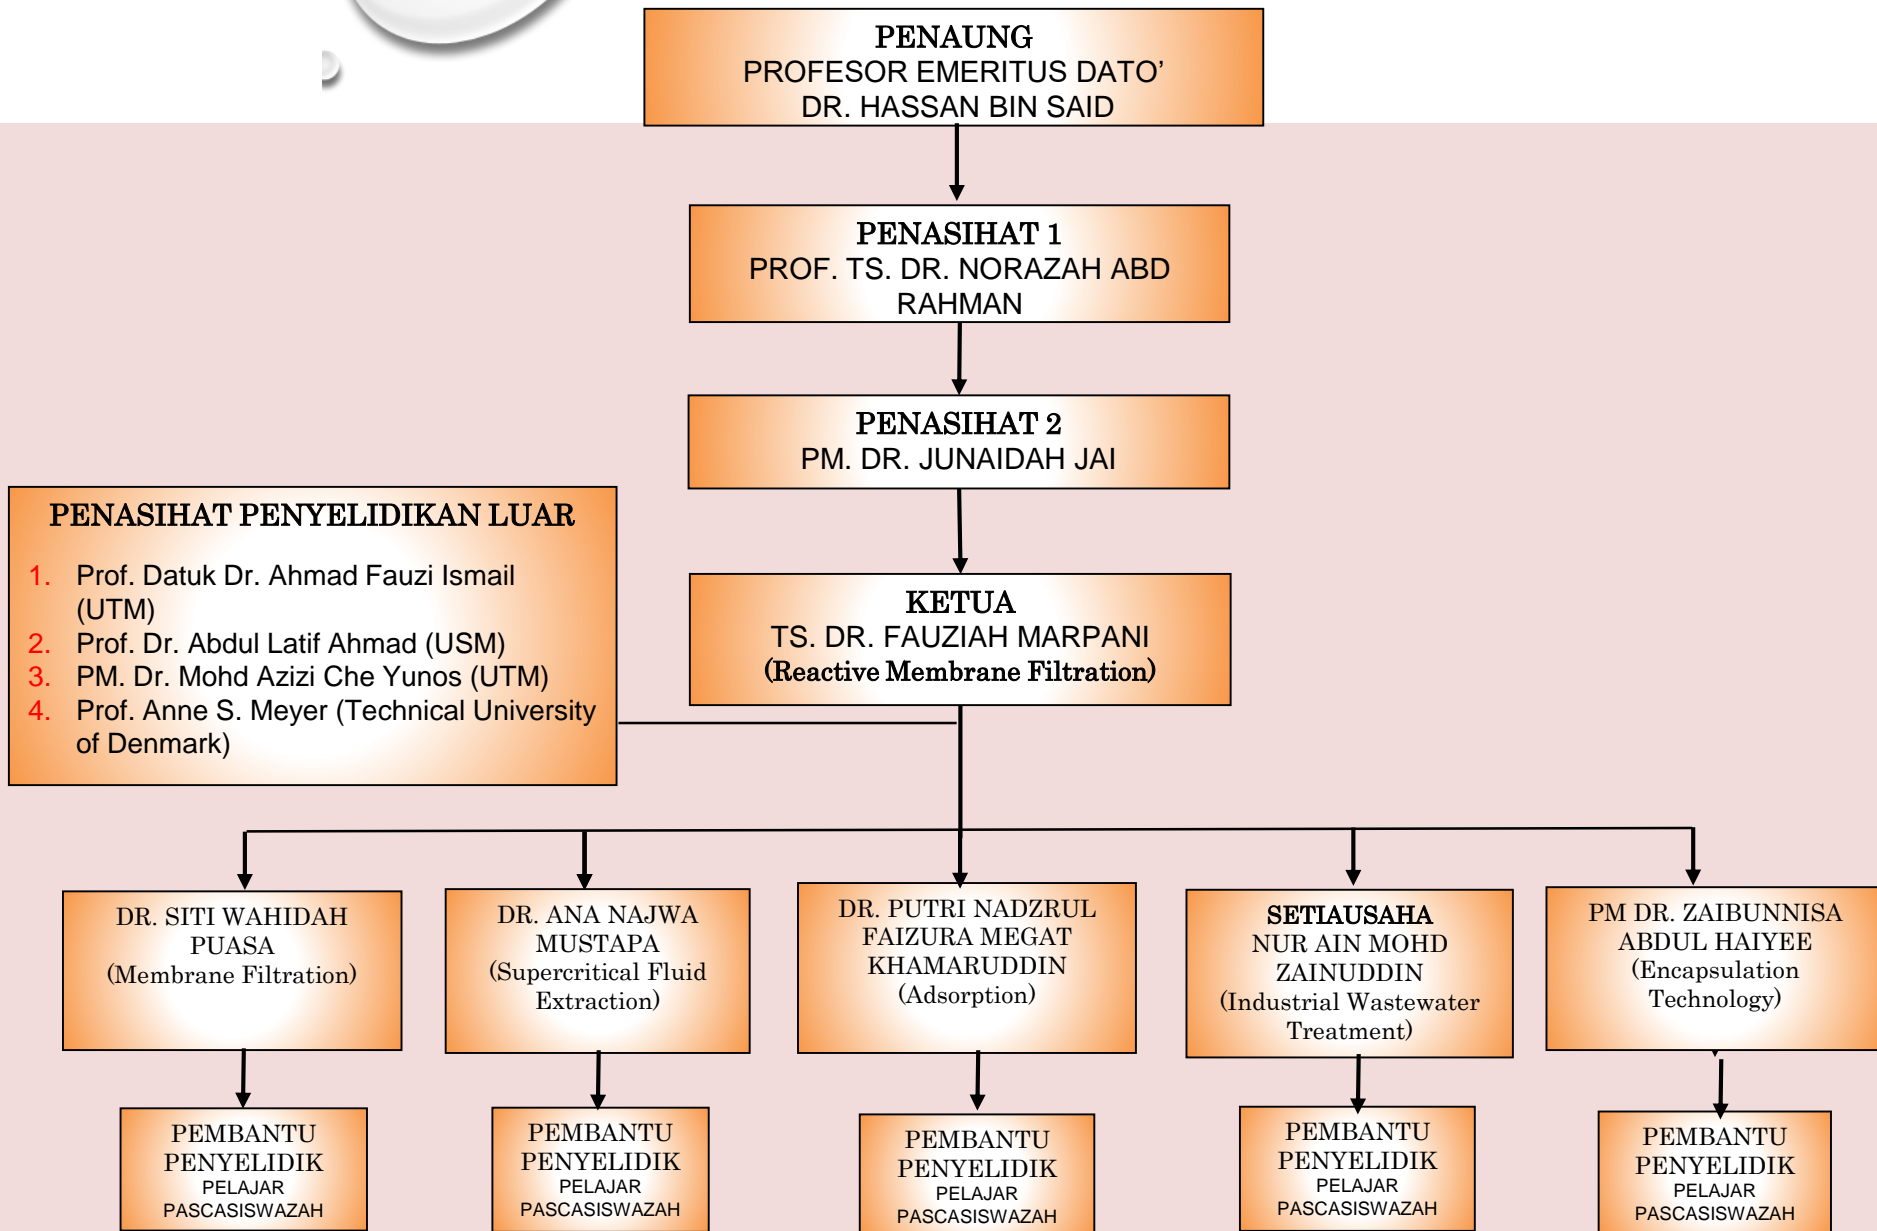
PENAUNG
PROFESOR EMERITUS DATO' DR. HASSAN BIN SAID

PENASIHAT 1
PROF. TS. DR. NORAZAH ABD RAHMAN

PENASIHAT 2
PM. DR. JUNAIDAH JAI

PENASIHAT PENYELIDIKAN LUAR

1. Prof. Datuk Dr. Ahmad Fauzi Ismail (UTM)
2. Prof. Dr. Abdul Latif Ahmad (USM)
3. PM. Dr. Mohd Azizi Che Yunos (UTM)
4. Prof. Anne S. Meyer (Technical University of Denmark)

KETUA
TS. DR. FAUZIAH MARPANI
(Reactive Membrane Filtration)

DR. SITI WAHIDAH PUASA
(Membrane Filtration)

DR. ANA NAJWA MUSTAPA
(Supercritical Fluid Extraction)

DR. PUTRI NADZRUL FAIZURA MEGAT KHAMARUDDIN
(Adsorption)

SETIAUSAHA
NUR AIN MOHD ZAINUDDIN
(Industrial Wastewater Treatment)

PM DR. ZAIBUNNISA ABDUL HAIYEE
(Encapsulation Technology)

PEMBANTU PENYELIDIK
PELAJAR PASCASISWAZAH

PEMBANTU PENYELIDIK
PELAJAR PASCASISWAZAH

PEMBANTU PENYELIDIK
PELAJAR PASCASISWAZAH

PEMBANTU PENYELIDIK
PELAJAR PASCASISWAZAH

PEMBANTU PENYELIDIK
PELAJAR PASCASISWAZAH